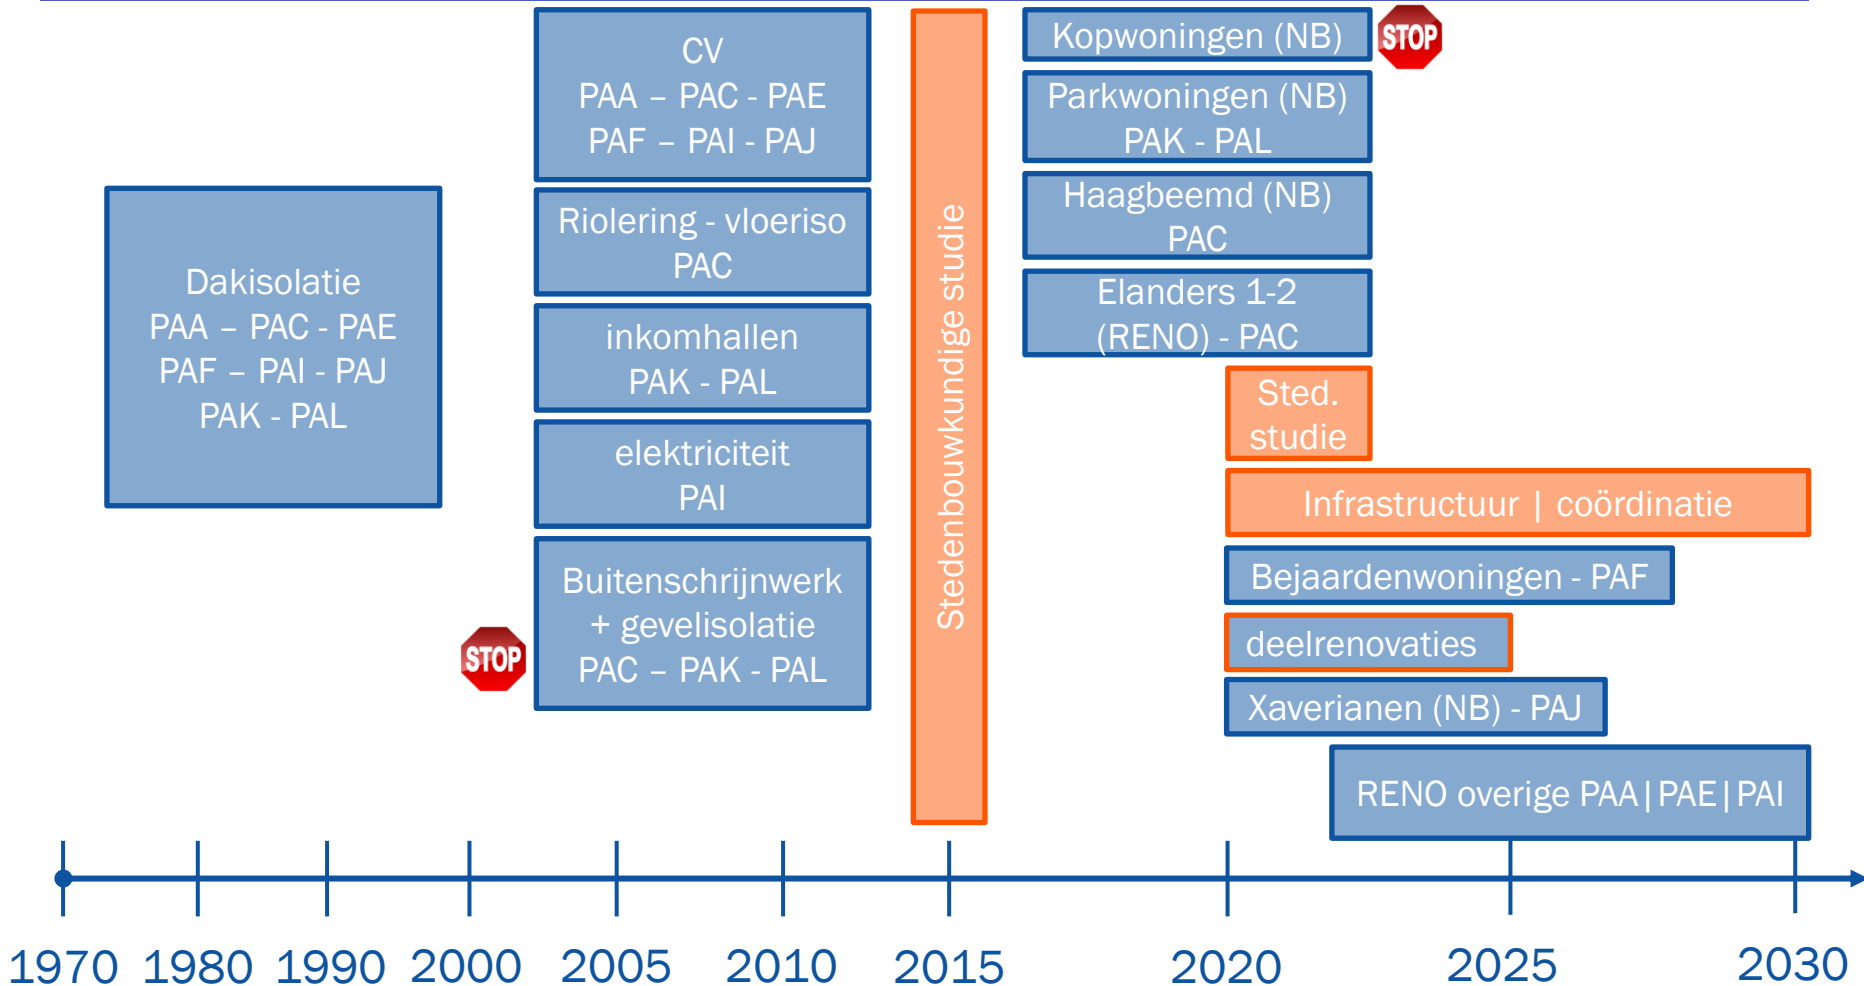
Dakisolatie
PAA – PAC - PAE
PAF – PAI - PAJ
PAK - PAL

CV
PAA – PAC - PAE
PAF – PAI - PAJ

Riolering - vloeriso
PAC

inkomhallen
PAK - PAL

elektriciteit
PAI

STOP

Buitenschrijnwerk
+ gevelisolatie
PAC – PAK - PAL

Stedenbouwkundige studie

Kopwoningen (NB)

STOP

Parkwoningen (NB)
PAK - PAL

Haagbeemd (NB)
PAC

Elanders 1-2
(RENO) - PAC

Sted.
studie

Infrastructuur | coördinatie

Bejaardenwoningen - PAF

deelrenovaties

Xaverianen (NB) - PAJ

RENO overige PAA | PAE | PAI

1970 1980 1990 2000 2005 2010 2015 2020 2025 2030